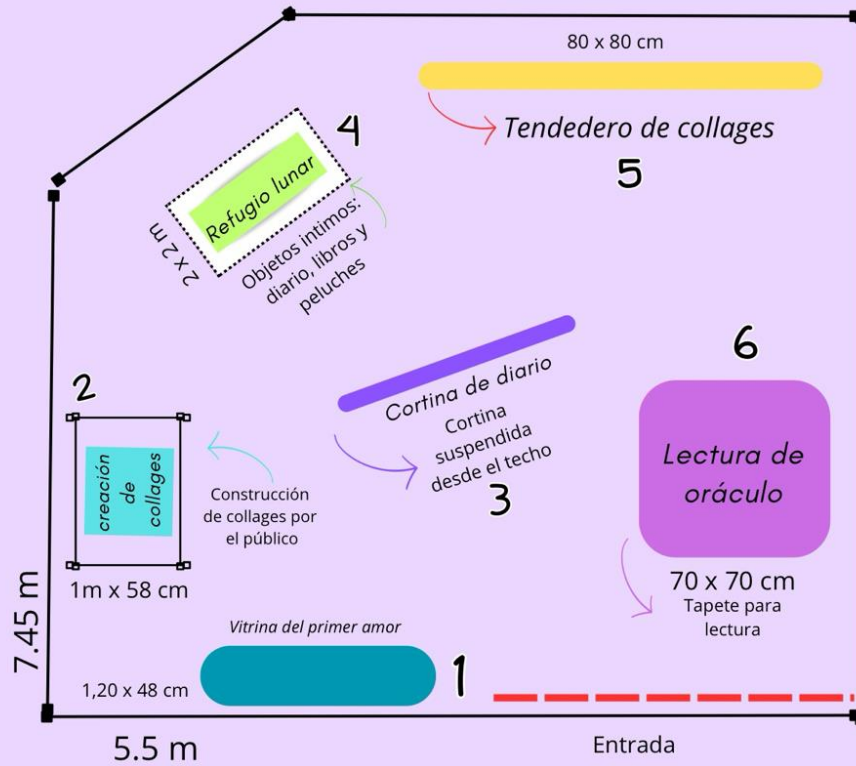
80 x 80 cm

Tendedero de collages

5

4

Refugio lunar

2 x 2 m

Objetos íntimos: diario, libros y peluches

6

Cortina de diario

Cortina suspendida desde el techo

3

Lectura de oráculo

2

creación de collages

Construcción de collages por el público

1m x 58 cm

70 x 70 cm

Tapete para lectura

7.45 m

Vitrina del primer amor

1,20 x 48 cm

1

5.5 m

Entrada